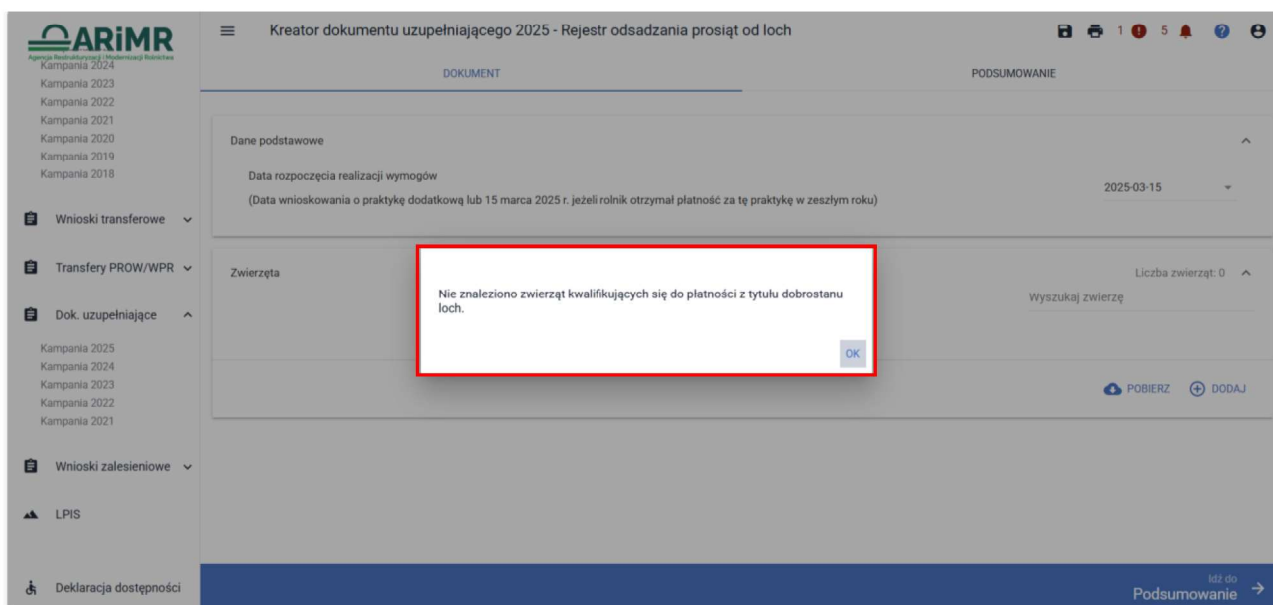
ARiMR
Agencja Restrukturyzacji i Modernizacji Rolnictwa

Kampania 2024
Kampania 2023
Kampania 2022
Kampania 2021
Kampania 2020
Kampania 2019
Kampania 2018

Wnioski transferowe

Transfery PROW/WPR

Dok. uzupełniające

Kampania 2025
Kampania 2024
Kampania 2023
Kampania 2022
Kampania 2021

Wnioski zalesieniowe

LPIS

Deklaracja dostępności

Kreator dokumentu uzupełniającego 2025 - Rejestr odsadzania prosiąt od loch

1 5

DOKUMENT

PODSUMOWANIE

Dane podstawowe

Data rozpoczęcia realizacji wymogów

(Data wnioskowania o praktykę dodatkową lub 15 marca 2025 r. jeżeli rolnik otrzymał płatność za tę praktykę w zeszłym roku)

2025-03-15

Zwierzęta

Liczba zwierząt: 0

Wyszukaj zwierzę

Nie znaleziono zwierząt kwalifikujących się do płatności z tytułu dobrostanu loch.

OK

POBIERZ

DODAJ

Idź do
Podsumowanie